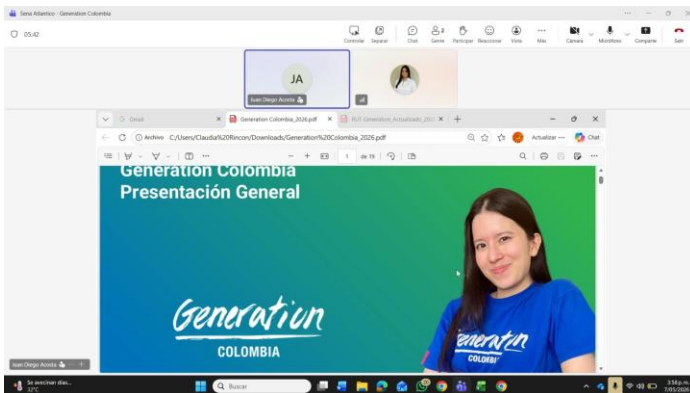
Sena Atlantico - Generation Colombia

05:42

Controlar Separar Chat Gente Participar Reaccionar Vista Más Cámara Micrófono Compartir Salir

JA

Juan Diego Acosta

Gmail

Generation Colombia_2026.pdf

RUT Generation_Actualizado_202

Archivo C:/Users/Claudia%20Rincon/Downloads/Generation%20Colombia_2026.pdf

Actualizar

Chat

1 de 19

Generation Colombia
Presentación General

Generation
COLOMBIA

Generation
COLOMBIA

Juan Diego Acosta

Se avecinan días...
32°C

Buscar

3:58 p.m.
7/05/2026